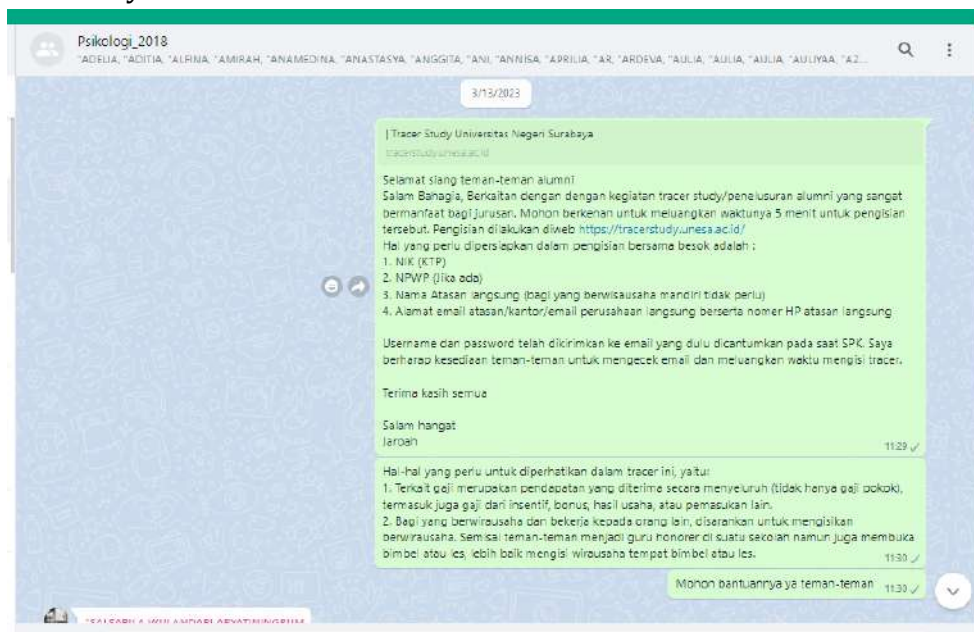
Psikologi_2018
"ADELIA, "ADITIA, "ALFINA, "AMIRAH, "ANAMEDINA, "ANASTASYA, "ANGGITA, "ANI, "ANNISA, "APRILIA, "AR, "ARDEVA, "AULIA, "AULIA, "AULIA, "AULIYAA, "A2...

3/13/2023

| Tracer Study Universitas Negeri Surabaya
tracerstudy.unesa.ac.id

Selamat siang teman-teman alumni
Salam Bahagia, Berkaitan dengan dengan kegiatan tracer study/penelusuran alumni yang sangat bermanfaat bagi jurusan. Mohon berkenan untuk meluangkan waktunya 5 menit untuk pengisian tersebut. Pengisian dilakukan diweb https://tracerstudy.unesa.ac.id/
Hal yang perlu dipersiapkan dalam pengisian bersama besok adalah :
1. NIK (KTP)
2. NPWP (Jika ada)
3. Nama Atasan langsung (bagi yang berwirausaha mandiri tidak perlu)
4. Alamat email atasan/kantor/email perusahaan langsung beserta nomer HP atasan langsung

Username dan password telah dikirimkan ke email yang dulu dicantumkan pada saat SPK. Saya berharap kesediaan teman-teman untuk mengecek email dan meluangkan waktu mengisi tracer.

Terima kasih semua

Salam hangat
Jaroah
11:29

Hal-hal yang perlu untuk diperhatikan dalam tracer ini, yaitu:
1. Terkait gaji merupakan pendapatan yang diterima secara menyeluruh (tidak hanya gaji pokok), termasuk juga gaji dari insentif, bonus, hasil usaha, atau pemasukan lain.
2. Bagi yang berwirausaha dan bekerja kepada orang lain, disarankan untuk mengisikan berwirausaha. Semisal teman-teman menjadi guru honorer di suatu sekolah namun juga membuka bimbel atau les, lebih baik mengisi wirausaha tempat bimbel atau les.
11:30

Mohon bantuannya ya teman-teman 11:30

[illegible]